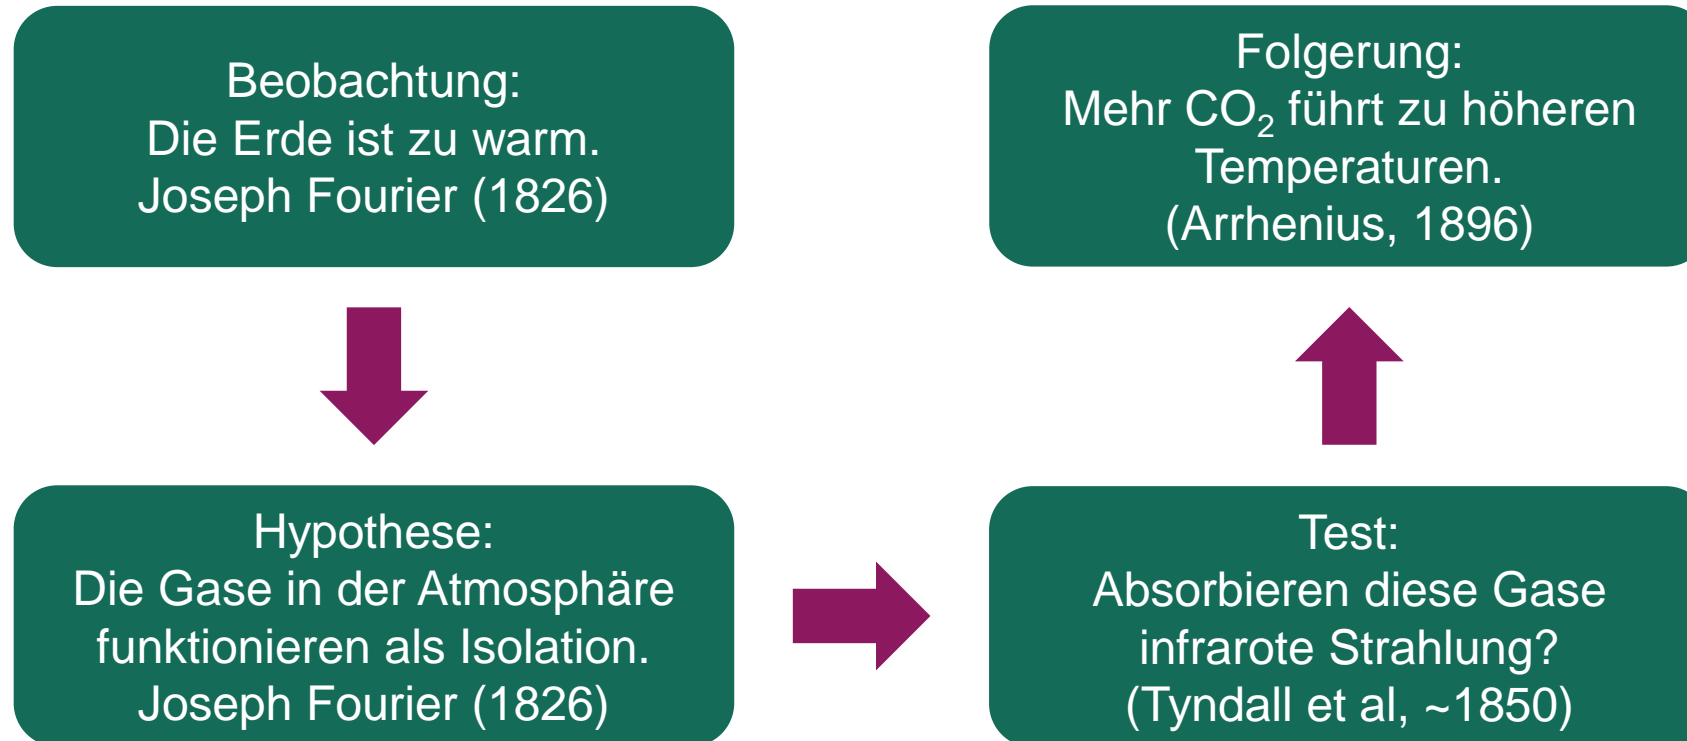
Beobachtung:
Die Erde ist zu warm.
Joseph Fourier (1826)

Hypothese:
Die Gase in der Atmosphäre funktionieren als Isolation.
Joseph Fourier (1826)

Test:
Absorbieren diese Gase infrarote Strahlung?
(Tyndall et al, ~1850)

Folgerung:
Mehr $CO_2$ führt zu höheren Temperaturen.
(Arrhenius, 1896)